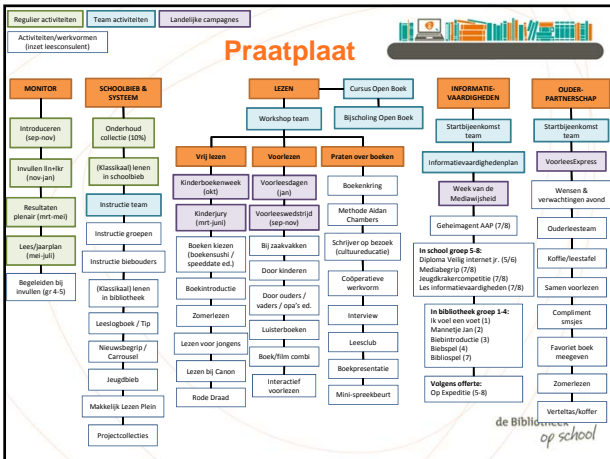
Regulier activiteiten | Team activiteiten | Landelijke campagnes

Activiteiten/werkvormen (inzet leesconsulent)

Praatplaat

MONITOR

Introduceren (sep-nov)

Invullen lln+lkr (nov-jan)

Resultaten plenair (mrt-mei)

Lees/jaarplan (mei-juli)

Begeleiden bij invullen (gr 4-5)

SCHOOLBIEB & SYSTEEM

Onderhoud collectie (10%)

(Klassikaal) lenen in schoolbieb

Instructie team

Instructie groepen

Instructie biebouders

(Klassikaal) lenen in bibliotheek

Leeslogboek / Tip

Nieuwsbegrip / Carrousel

Jeugdbieb

Makkelijk Lezen Plein

Projectcollecties

LEZEN

Cursus Open Boek

Workshop team

Bijscholing Open Boek

Vrij lezen

Kinderboekenweek (okt)

Kinderjury (mrt-juni)

Boeken kiezen (boekensushi / speeddate ed.)

Boekintroductie

Zomerlezen

Lezen voor jongens

Lezen bij Canon

Rode Draad

Voorlezen

Voorleesdagen (jan)

Voorleeswedstrijd (sep-nov)

Bij zaakvakken

Door kinderen

Door ouders / vaders / opa's ed.

Luisterboeken

Boek/film combi

Interactief voorlezen

Praten over boeken

Boekenkring

Methode Aidan Chambers

Schrijver op bezoek (cultuureducatie)

Coöperatieve werkvorm

Interview

Leesclub

Boekpresentatie

Mini-spreekbeurt

INFORMATIE-VAARDIGHEDEN

Startbijeenkomst team

Informatievaardighedenplan

Week van de Mediawijsheid

Geheimagent AAP (7/8)

In school groep 5-8:
Diploma Veilig internet jr. (5/6)
Mediabegrip (7/8)
Jeugdkrakercompetitie (7/8)
Les informatievaardigheden (7/8)

In bibliotheek groep 1-4:
Ik voel een voet (1)
Mannetje Jan (2)
Biebintroductie (3)
Biebspel (4)
Bibliospel (7)

Volgens offerte:
Op Expeditie (5-8)

OUDER-PARTNERSCHAP

Startbijeenkomst team

VoorleesExpress

Wensen & verwachtingen avond

Ouderleesteam

Koffie/leestafel

Samen voorlezen

Compliment smsjes

Favoriet boek meegeven

Zomerlezen

Verteltas/koffer

de Bibliotheek op school